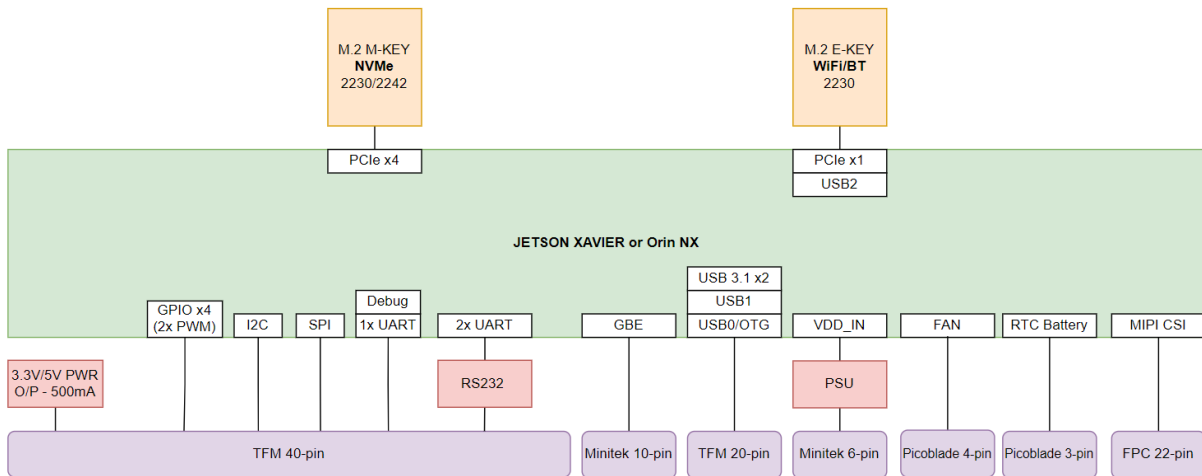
M.2 M-KEY
NVMe
2230/2242

M.2 E-KEY
WiFi/BT
2230

PCIe x4

PCIe x1
USB2

JETSON XAVIER or Orin NX

GPIO x4
(2x PWM)

I2C

SPI

Debug
1x UART

2x UART

GBE

USB 3.1 x2
USB1
USB0/OTG

VDD_IN

FAN

RTC Battery

MIPI CSI

3.3V/5V PWR
O/P - 500mA

RS232

PSU

TFM 40-pin

Minitek 10-pin

TFM 20-pin

Minitek 6-pin

Picoblade 4-pin

Picoblade 3-pin

FPC 22-pin